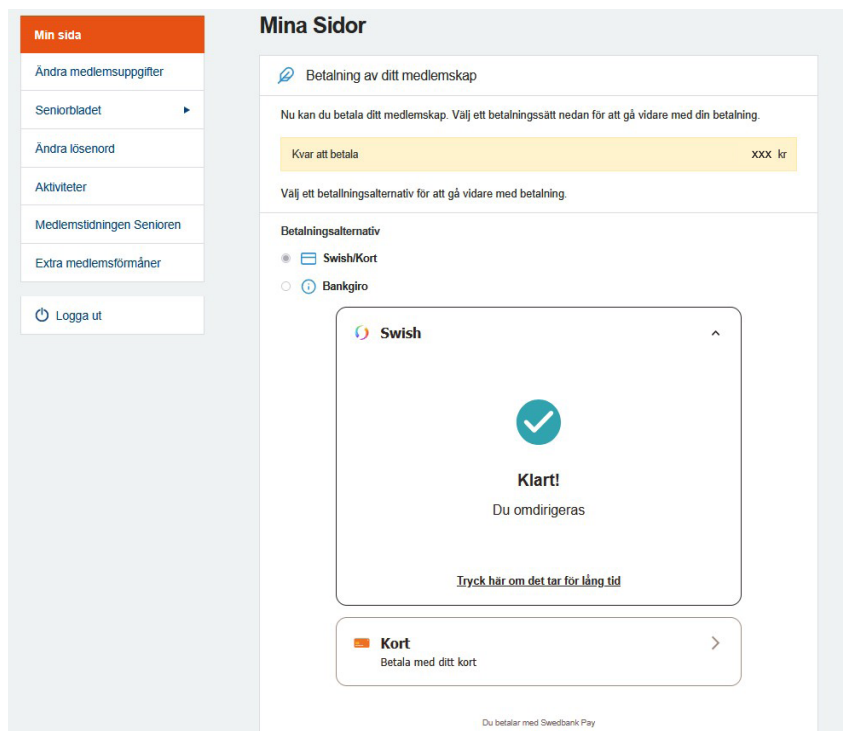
Min sida
Ändra medlemsuppgifter
Seniorbladet
Ändra lösenord
Aktiviteter
Medlemstidningen Senioren
Extra medlemsförmåner
Logga ut

Mina Sidor

Betalning av ditt medlemskap

Nu kan du betala ditt medlemskap. Välj ett betalningssätt nedan för att gå vidare med din betalning.

Kvar att betala xxx kr

Välj ett betallningsalternativ för att gå vidare med betalning.

Betalningsalternativ
Swish/Kort
Bankgiro

Swish

Klart!
Du omdirigeras

Tryck här om det tar för lång tid

Kort
Betala med ditt kort

Du betalar med Swedbank Pay